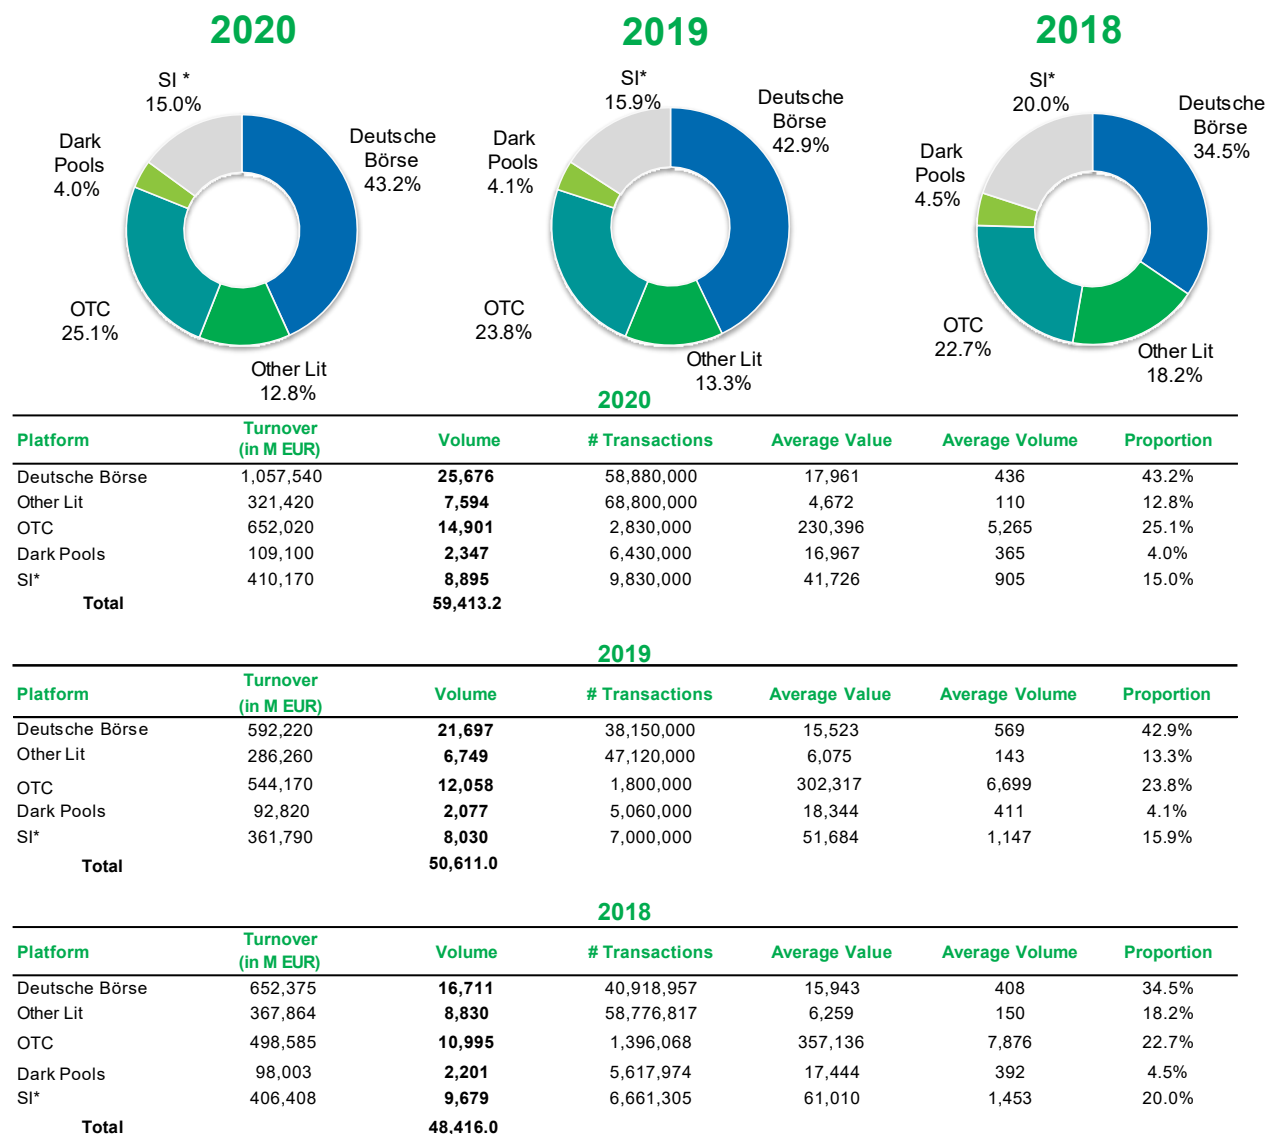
2020

SI *
15.0%

Dark Pools
4.0%

Deutsche Börse
43.2%

OTC
25.1%

Other Lit
12.8%

2019

SI*
15.9%

Dark Pools
4.1%

Deutsche Börse
42.9%

OTC
23.8%

Other Lit
13.3%

2018

SI*
20.0%

Dark Pools
4.5%

Deutsche Börse
34.5%

OTC
22.7%

Other Lit
18.2%

2020

| Platform | Turnover (in M EUR) | Volume | # Transactions | Average Value | Average Volume | Proportion |
|---|---|---|---|---|---|---|
| Deutsche Börse | 1,057,540 | 25,676 | 58,880,000 | 17,961 | 436 | 43.2% |
| Other Lit | 321,420 | 7,594 | 68,800,000 | 4,672 | 110 | 12.8% |
| OTC | 652,020 | 14,901 | 2,830,000 | 230,396 | 5,265 | 25.1% |
| Dark Pools | 109,100 | 2,347 | 6,430,000 | 16,967 | 365 | 4.0% |
| SI* | 410,170 | 8,895 | 9,830,000 | 41,726 | 905 | 15.0% |
| Total | | 59,413.2 | | | | |

2019

| Platform | Turnover (in M EUR) | Volume | # Transactions | Average Value | Average Volume | Proportion |
|---|---|---|---|---|---|---|
| Deutsche Börse | 592,220 | 21,697 | 38,150,000 | 15,523 | 569 | 42.9% |
| Other Lit | 286,260 | 6,749 | 47,120,000 | 6,075 | 143 | 13.3% |
| OTC | 544,170 | 12,058 | 1,800,000 | 302,317 | 6,699 | 23.8% |
| Dark Pools | 92,820 | 2,077 | 5,060,000 | 18,344 | 411 | 4.1% |
| SI* | 361,790 | 8,030 | 7,000,000 | 51,684 | 1,147 | 15.9% |
| Total | | 50,611.0 | | | | |

2018

| Platform | Turnover (in M EUR) | Volume | # Transactions | Average Value | Average Volume | Proportion |
|---|---|---|---|---|---|---|
| Deutsche Börse | 652,375 | 16,711 | 40,918,957 | 15,943 | 408 | 34.5% |
| Other Lit | 367,864 | 8,830 | 58,776,817 | 6,259 | 150 | 18.2% |
| OTC | 498,585 | 10,995 | 1,396,068 | 357,136 | 7,876 | 22.7% |
| Dark Pools | 98,003 | 2,201 | 5,617,974 | 17,444 | 392 | 4.5% |
| SI* | 406,408 | 9,679 | 6,661,305 | 61,010 | 1,453 | 20.0% |
| Total | | 48,416.0 | | | | |